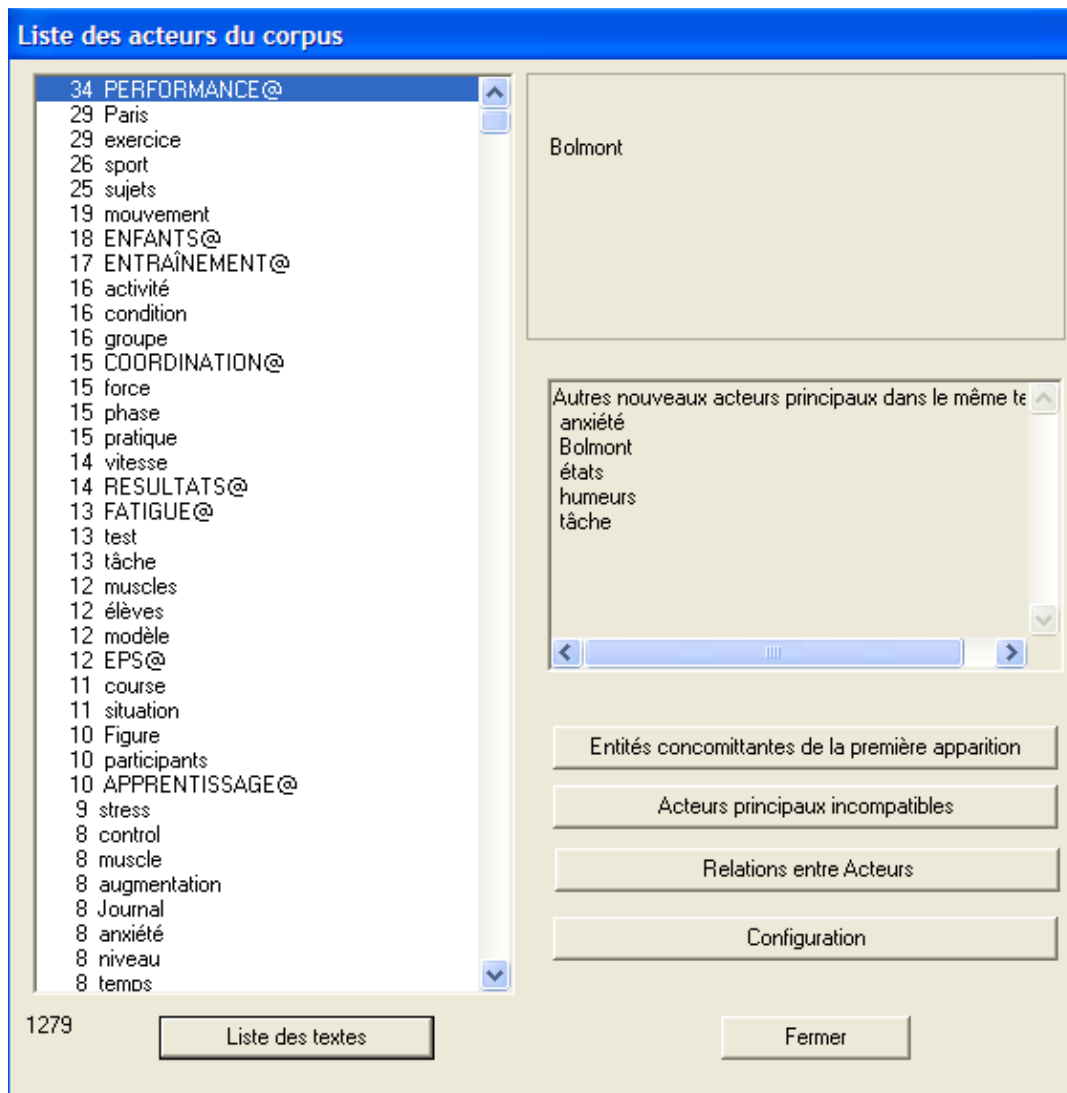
Liste des acteurs du corpus

34 PERFORMANCE@
29 Paris
29 exercice
26 sport
25 sujets
19 mouvement
18 ENFANTS@
17 ENTRAÎNEMENT@
16 activité
16 condition
16 groupe
15 COORDINATION@
15 force
15 phase
15 pratique
14 vitesse
14 RESULTATS@
13 FATIGUE@
13 test
13 tâche
12 muscles
12 élèves
12 modèle
12 EPS@
11 course
11 situation
10 Figure
10 participants
10 APPRENTISSAGE@
9 stress
8 control
8 muscle
8 augmentation
8 Journal
8 anxiété
8 niveau
8 temps

1279

Liste des textes

Bolmont

Autres nouveaux acteurs principaux dans le même te
anxiété
Bolmont
états
humeurs
tâche

Entités concomittantes de la première apparition

Acteurs principaux incompatibles

Relations entre Acteurs

Configuration

Fermer